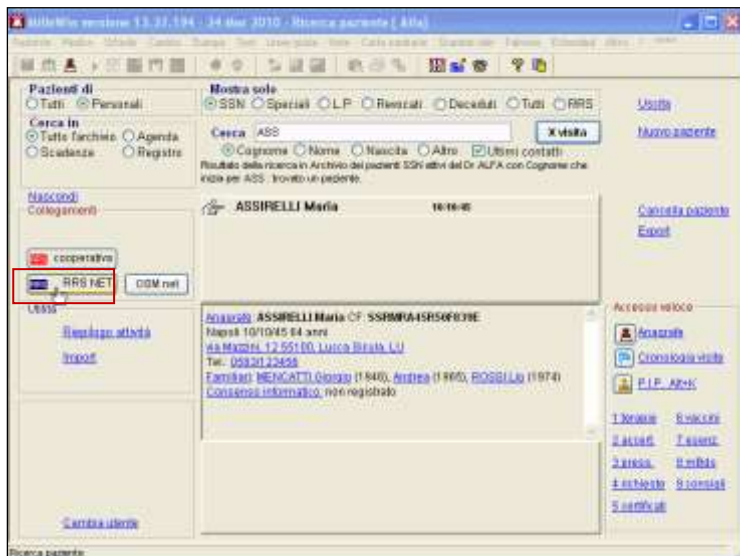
MilleWin versione 13.37.194 - 24 mar 2010 - Ricerca paziente [ Alfa]

Pazienti di
Tutti Personali

Cerca in
Tutto l'archivio Agenda
Scadenze Registro

Mostra solo
SSN Speciali L.P. Revocati Deceduti Tutti RRS

Cerca ASS
X visita
Cognome Nome Nascita Altro Ultimi contatti
Risultato della ricerca in Archivio dei pazienti SSN attivi del Dr ALFA con Cognome che inizia per ASS : trovato un paziente.

Uscita
Nuovo paziente

Nascondi
Collegamenti

ASSIRELLI Maria 10/10/45

Cancella paziente
Export

cooperativa
RRS NET
OSM net

Utilità
Riepilogo attività
Import

Anagrafe ASSIRELLI Maria CF SSRMRA45R50F839E
Napoli 10/10/45 64 anni
Via Mazzini, 12 55100, Lucca Borsia, LU
Tel.: 0583/122456
Familiari: MENCATTI Giorgio (1948), Andrea (1985), ROSSI Lia (1974)
Consenso informativo: non registrato

Accesso veloce
Anagrafe
Cronologia visite
P.I.P. Alt+K

1 terapie
2 accert.
3 press.
4 richieste
5 certificati
6 vaccini
7 esenz.
8 rilfds
9 consigli

Cambia utente

Ricerca paziente